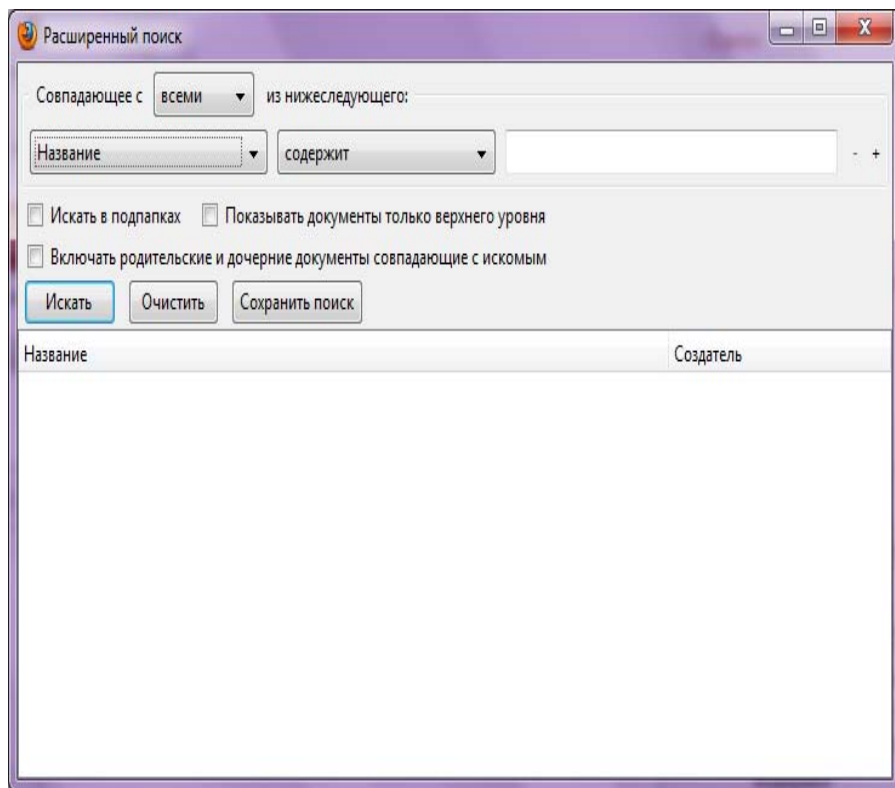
Расширенный поиск

Совпадающее с всеми из нижеследующего:

Название содержит - +

Искать в подпапках Показывать документы только верхнего уровня

Включать родительские и дочерние документы совпадающие с искомым

Искать Очистить Сохранить поиск

| Название | Создатель |
|---|---|